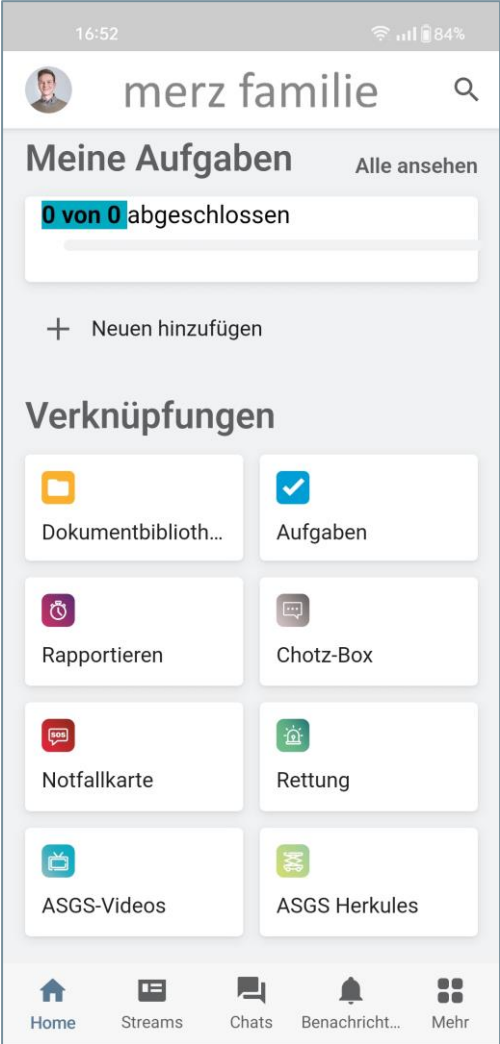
16:52

84%

merz familie

Meine Aufgaben

Alle ansehen

0 von 0 abgeschlossen

+ Neuen hinzufügen

Verknüpfungen

Dokumentbiblioth...

Aufgaben

Rapportieren

Chotz-Box

SOS

Notfallkarte

Rettung

ASGS-Videos

ASGS Herkules

Home

Streams

Chats

Benachricht...

Mehr